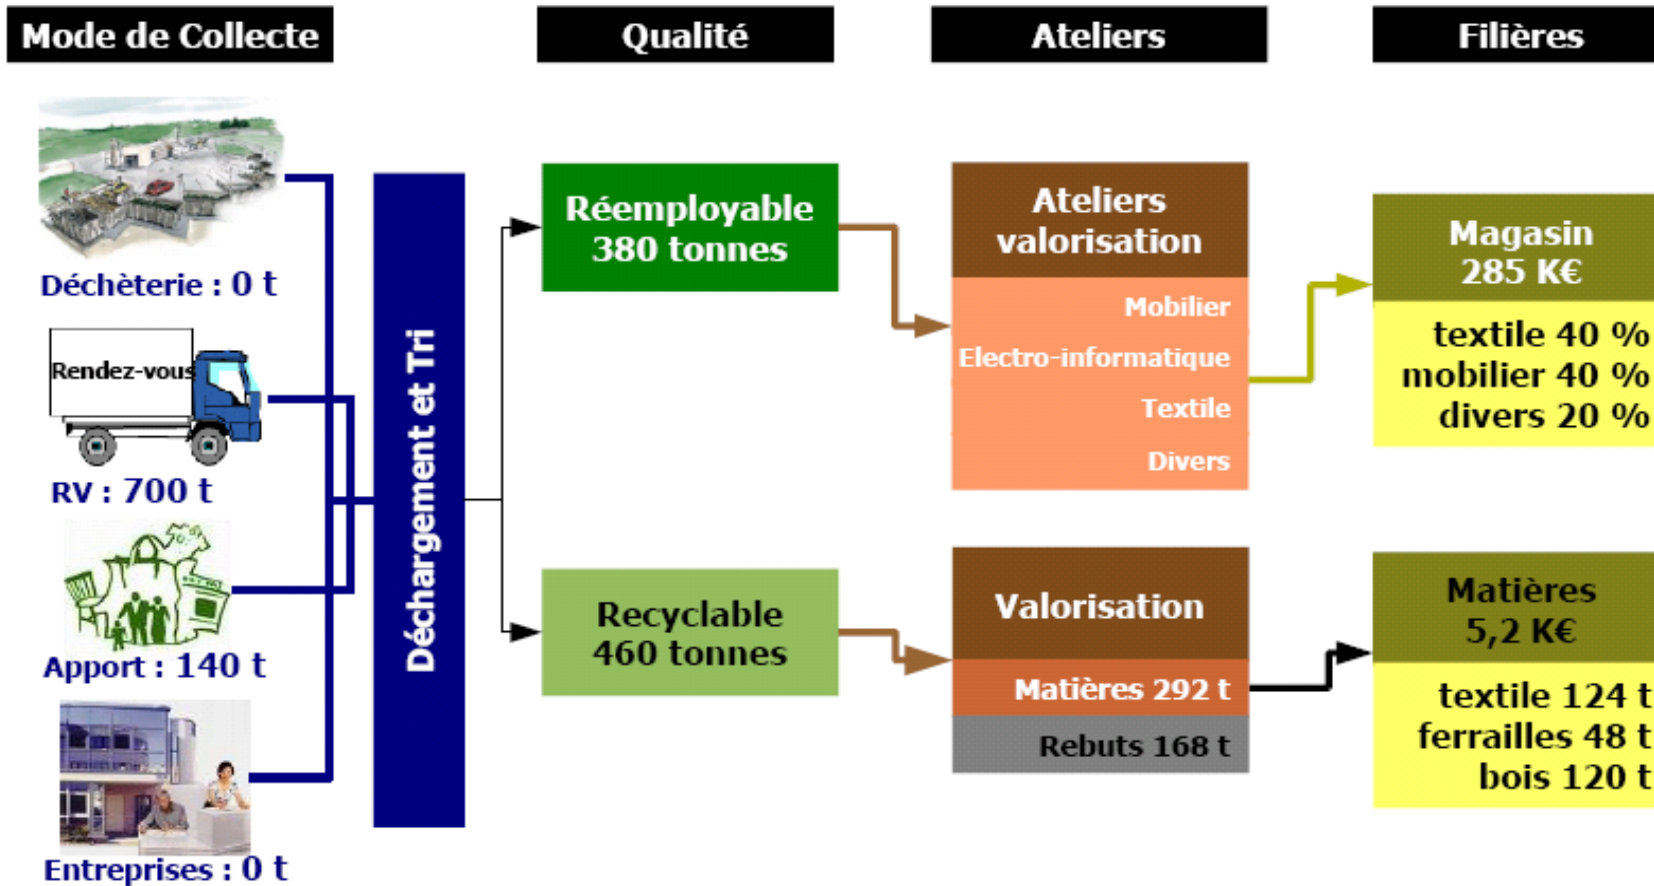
Mode de Collecte

Qualité

Ateliers

Filières

Déchèterie : 0 t

Rendez-vous

RV : 700 t

Apport : 140 t

Entreprises : 0 t

Déchargement et Tri

Réemployable 380 tonnes

Recyclable 460 tonnes

Ateliers valorisation

Mobilier

Electro-informatique

Textile

Divers

Valorisation

Matières 292 t

Rebuts 168 t

Magasin 285 K€

textile 40 %
mobilier 40 %
divers 20 %

Matières 5,2 K€

textile 124 t
ferrailles 48 t
bois 120 t